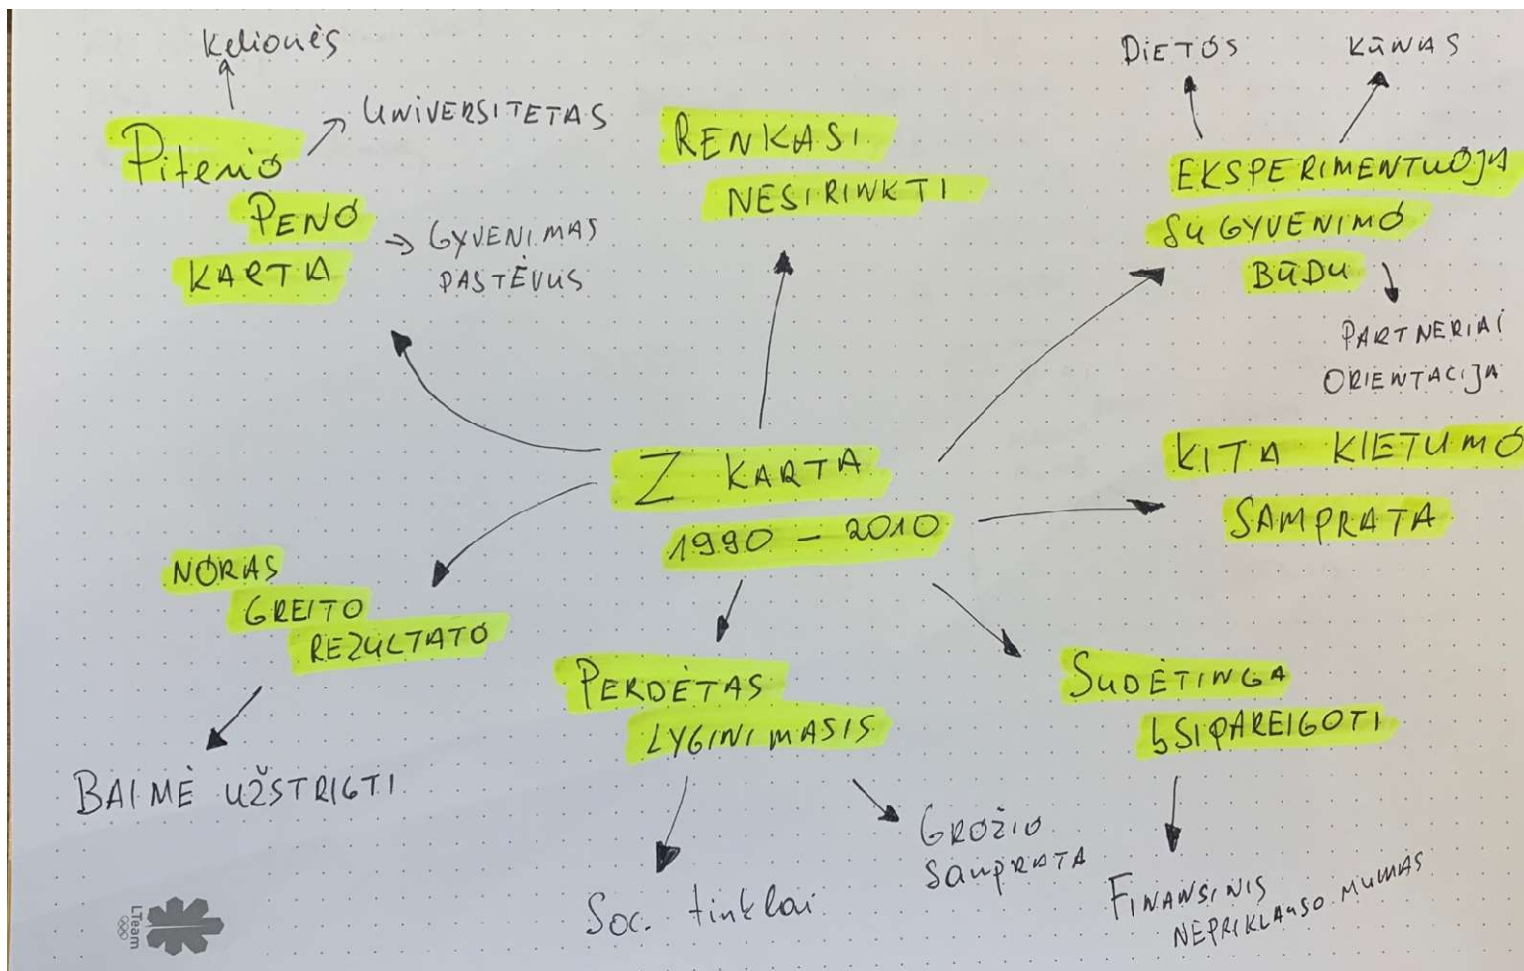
Kelionės

Pitenio PENO KARTA

UNIVERSITETAS

GYVENIMAS PAS TĖVUS

RENKASI NESIRINKTI

DIETOS

KŪNAS

EKSPERIMENTUOJA SU GYVENIMO BŪDU

PARTNERIAI

ORIENTACIJA

Z KARTA 1990 - 2010

KITA KIETUMO SAMPRATA

NORAS GREITO REZULTATO

BAIMĖ UŽSTRIGTI

PERDĖTAS LYGINIMASIS

Soc. tinklai

GROŽIO SAMPRATA

SUDĖTINGA ĮSIPAREIGOTI

FINANSINIS NEPRIKLAUSOMUMAS

LTeam